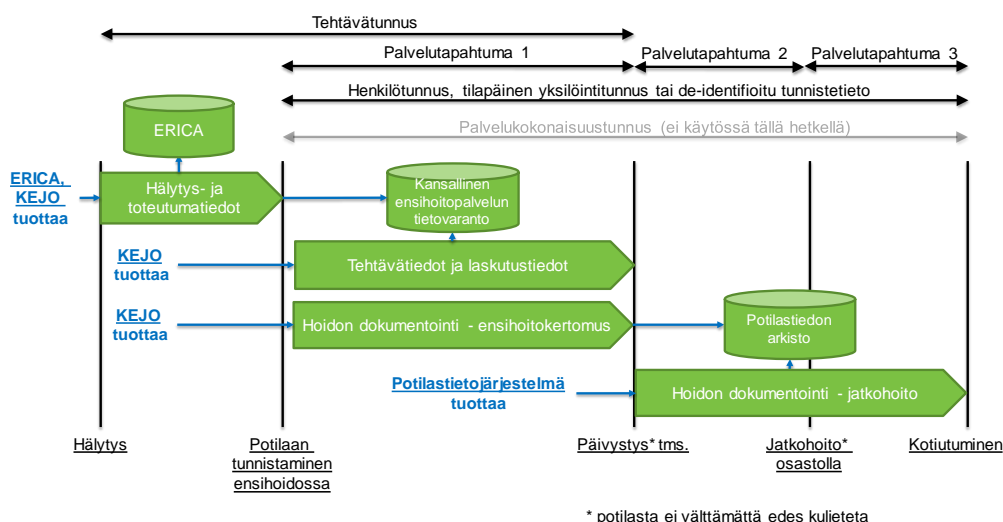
Tehtävätunnus

Palvelutapahtuma 1

Palvelutapahtuma 2

Palvelutapahtuma 3

Henkilötunnus, tilapäinen yksilöintitunnus tai de-identifioitu tunnistetieto

ERICA

Palvelukokonaisuustunnus (ei käytössä tällä hetkellä)

ERICA, KEJO tuottaa

Hälytys- ja toteutumatiedot

Kansallinen ensihoitopalvelun tietovaranto

KEJO tuottaa

Tehtävätiedot ja laskutustiedot

KEJO tuottaa

Hoidon dokumentointi - ensihoitokertomus

Potilastiedon arkisto

Potilastietojärjestelmä tuottaa

Hoidon dokumentointi - jatkohoito

Hälytys

Potilaan tunnistaminen ensihoidossa

Päivystys* tms.

Jatkohoito* osastolla

Kotiutuminen

* potilasta ei välttämättä edes kuljeteta